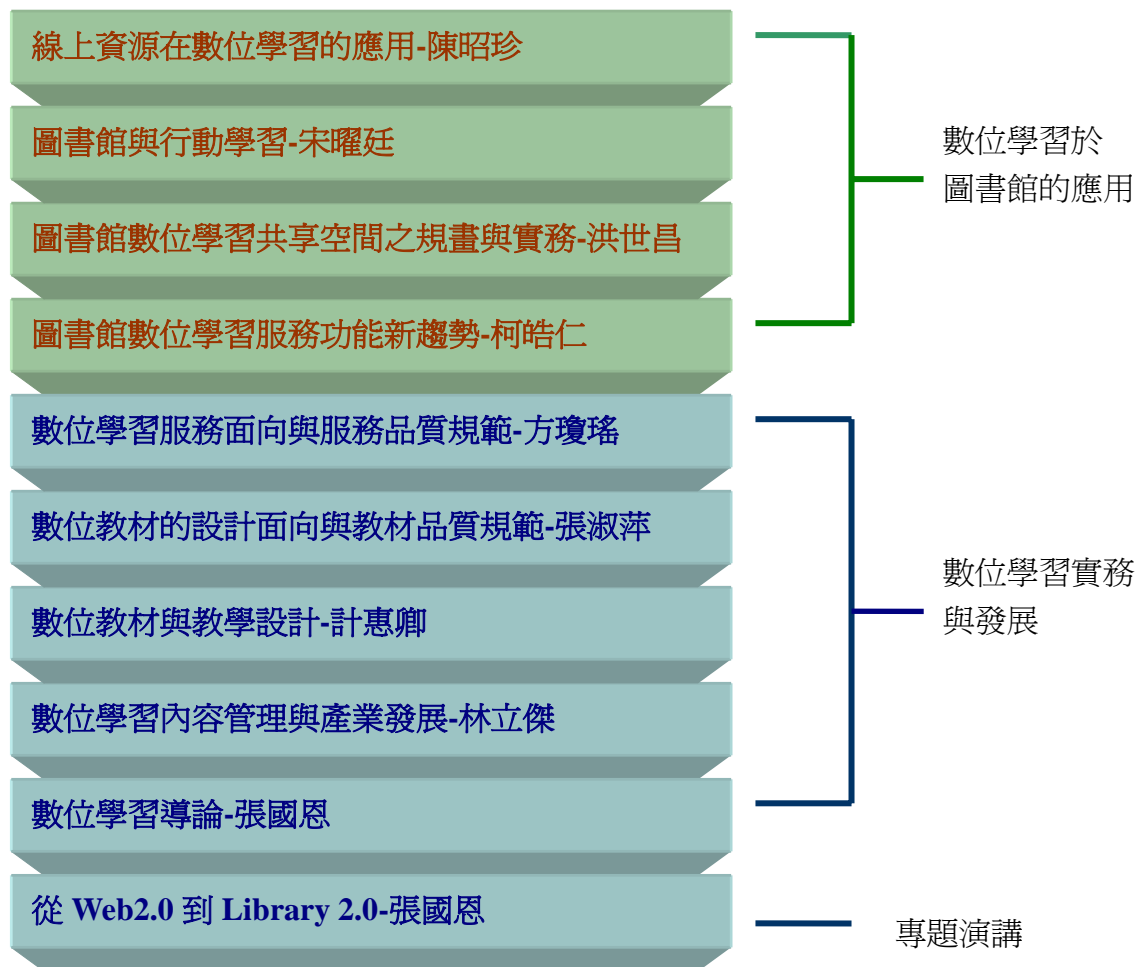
線上資源在數位學習的應用-陳昭珍

圖書館與行動學習-宋曜廷

圖書館數位學習共享空間之規畫與實務-洪世昌

圖書館數位學習服務功能新趨勢-柯皓仁

數位學習於圖書館的應用

數位學習服務面向與服務品質規範-方瓊瑤

數位教材的設計面向與教材品質規範-張淑萍

數位教材與教學設計-計惠卿

數位學習內容管理與產業發展-林立傑

數位學習導論-張國恩

數位學習實務與發展

從 Web2.0 到 Library 2.0-張國恩

專題演講